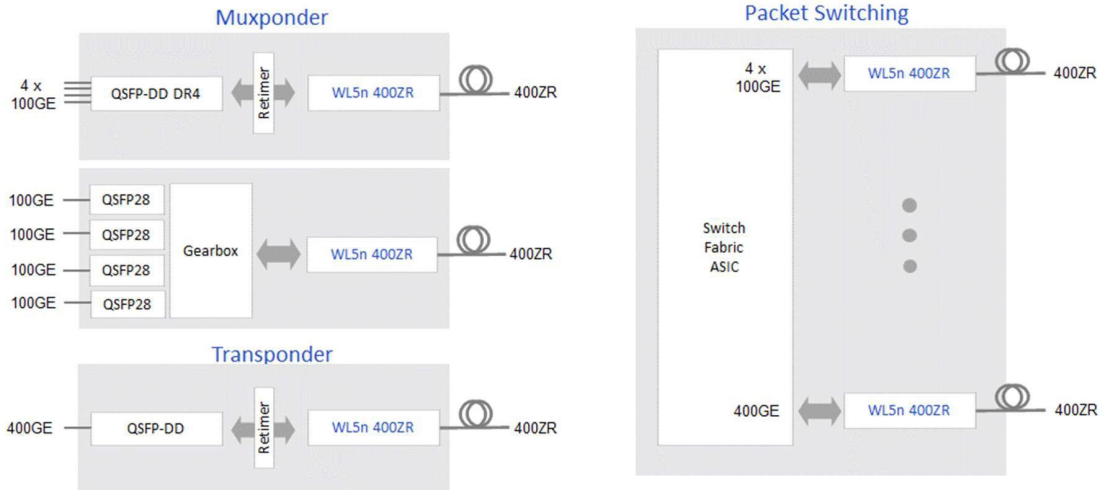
Muxponder

4 x 100GE
QSFP-DD DR4
Retimer
WL5n 400ZR
400ZR

100GE
QSFP28
100GE
QSFP28
100GE
QSFP28
100GE
QSFP28
Gearbox
WL5n 400ZR
400ZR

Transponder

400GE
QSFP-DD
Retimer
WL5n 400ZR
400ZR

Packet Switching

4 x 100GE
WL5n 400ZR
400ZR
Switch Fabric ASIC
400GE
WL5n 400ZR
400ZR